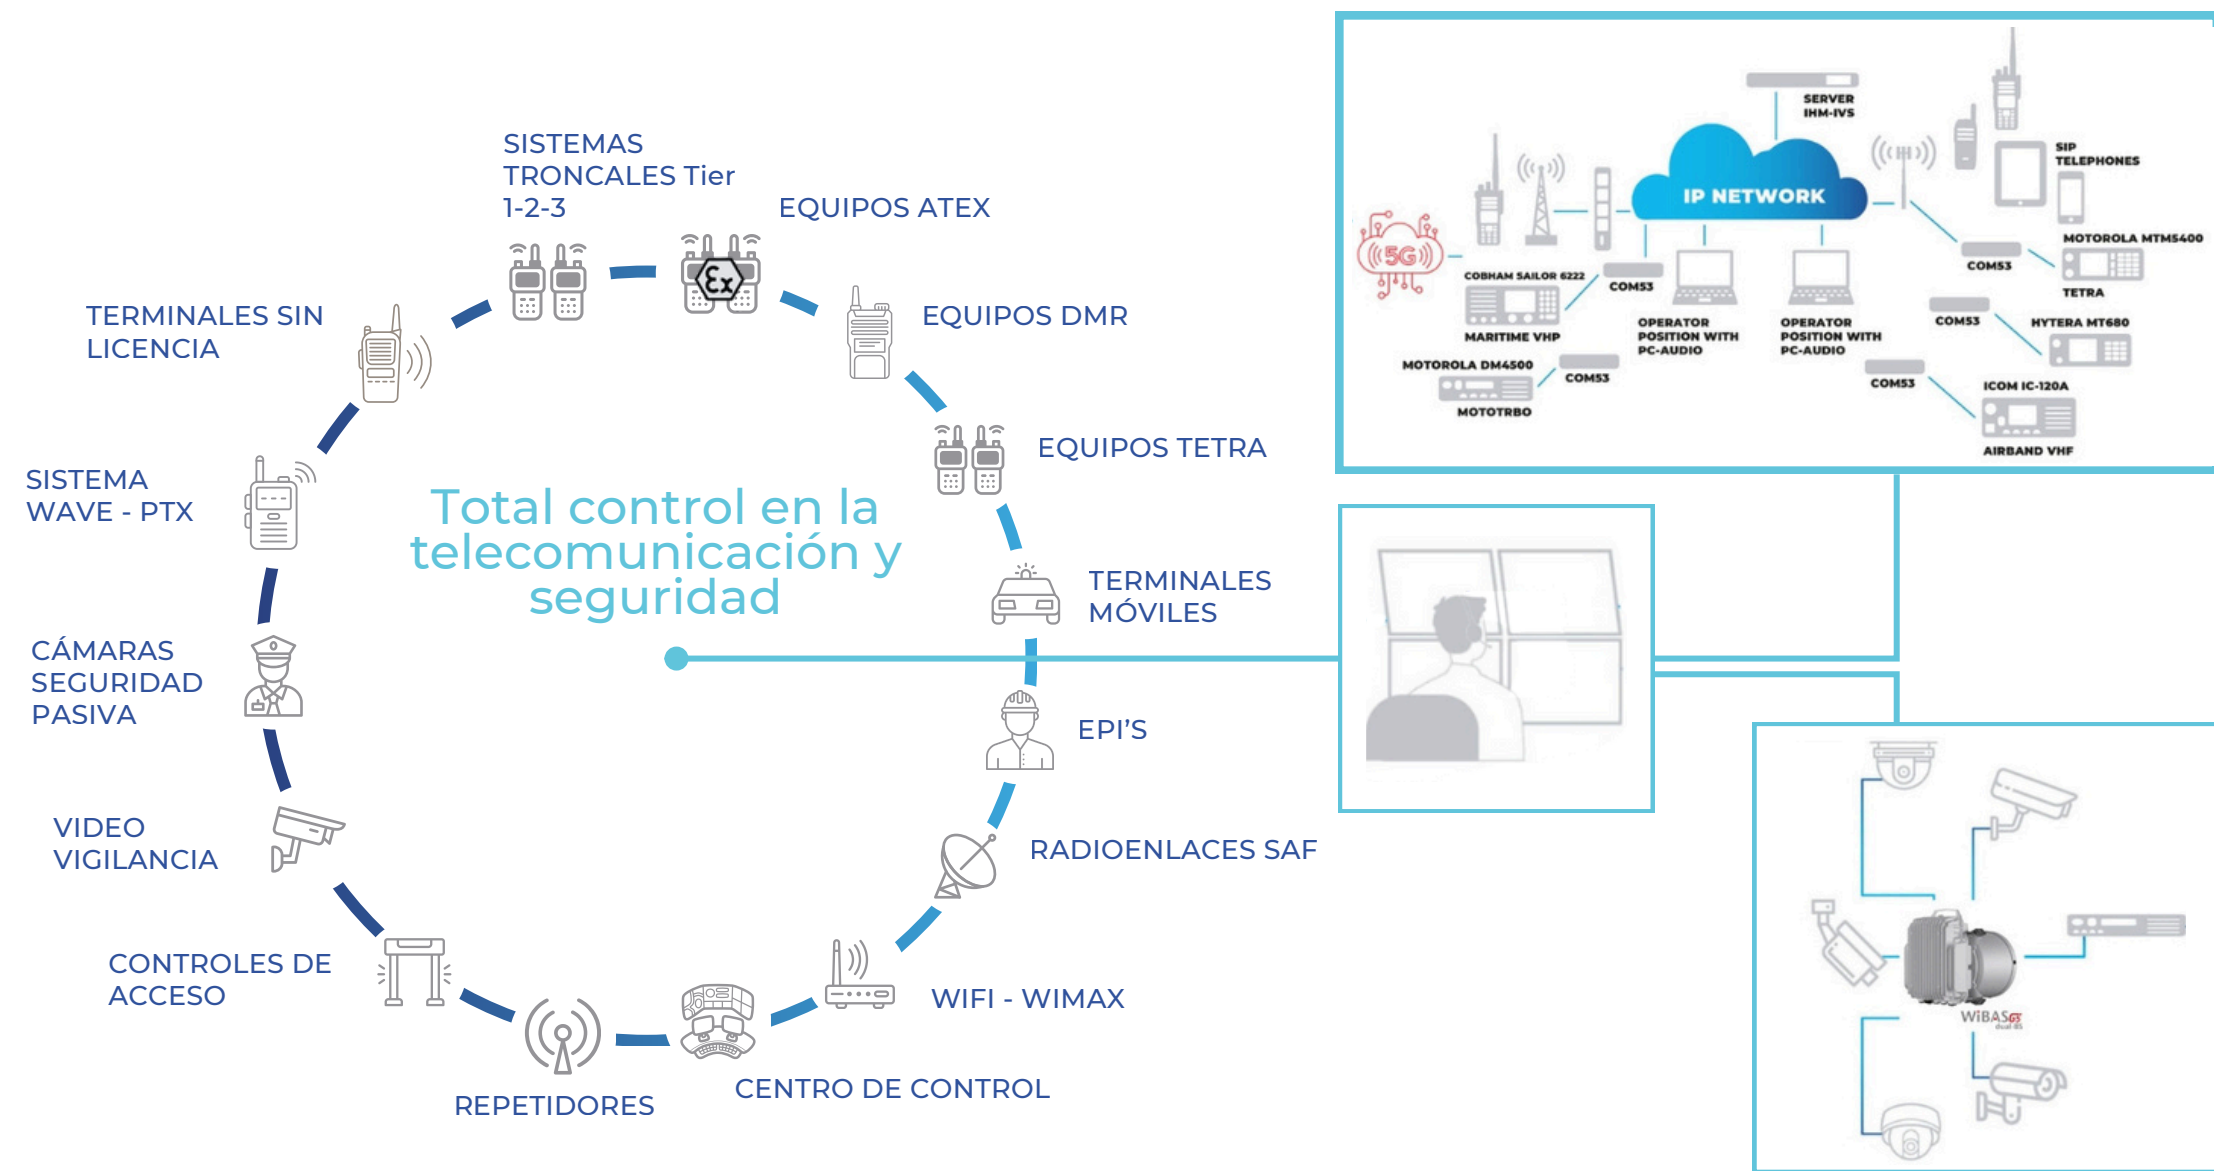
SISTEMAS TRONCALES Tier 1-2-3

EQUIPOS ATEX

TERMINALES SIN LICENCIA

EQUIPOS DMR

EQUIPOS TETRA

SISTEMA WAVE - PTX

Total control en la telecomunicación y seguridad

TERMINALES MÓVILES

CÁMARAS SEGURIDAD PASIVA

EPI'S

VIDEO VIGILANCIA

RADIOENLACES SAF

CONTROLES DE ACCESO

WIFI - WIMAX

REPETIDORES

CENTRO DE CONTROL

SERVER IHM-IVS

SIP TELEPHONES

IP NETWORK

5G

COBHAM SAILOR 6222

COM53

MOTOROLA MTM5400

COM53

TETRA

MARITIME VHF

OPERATOR POSITION WITH PC-AUDIO

OPERATOR POSITION WITH PC-AUDIO

COM53

HYTERA MT680

MOTOROLA DM4500

COM53

COM53

ICOM IC-120A

MOTOTRBO

AIRBAND VHF

WiBAS